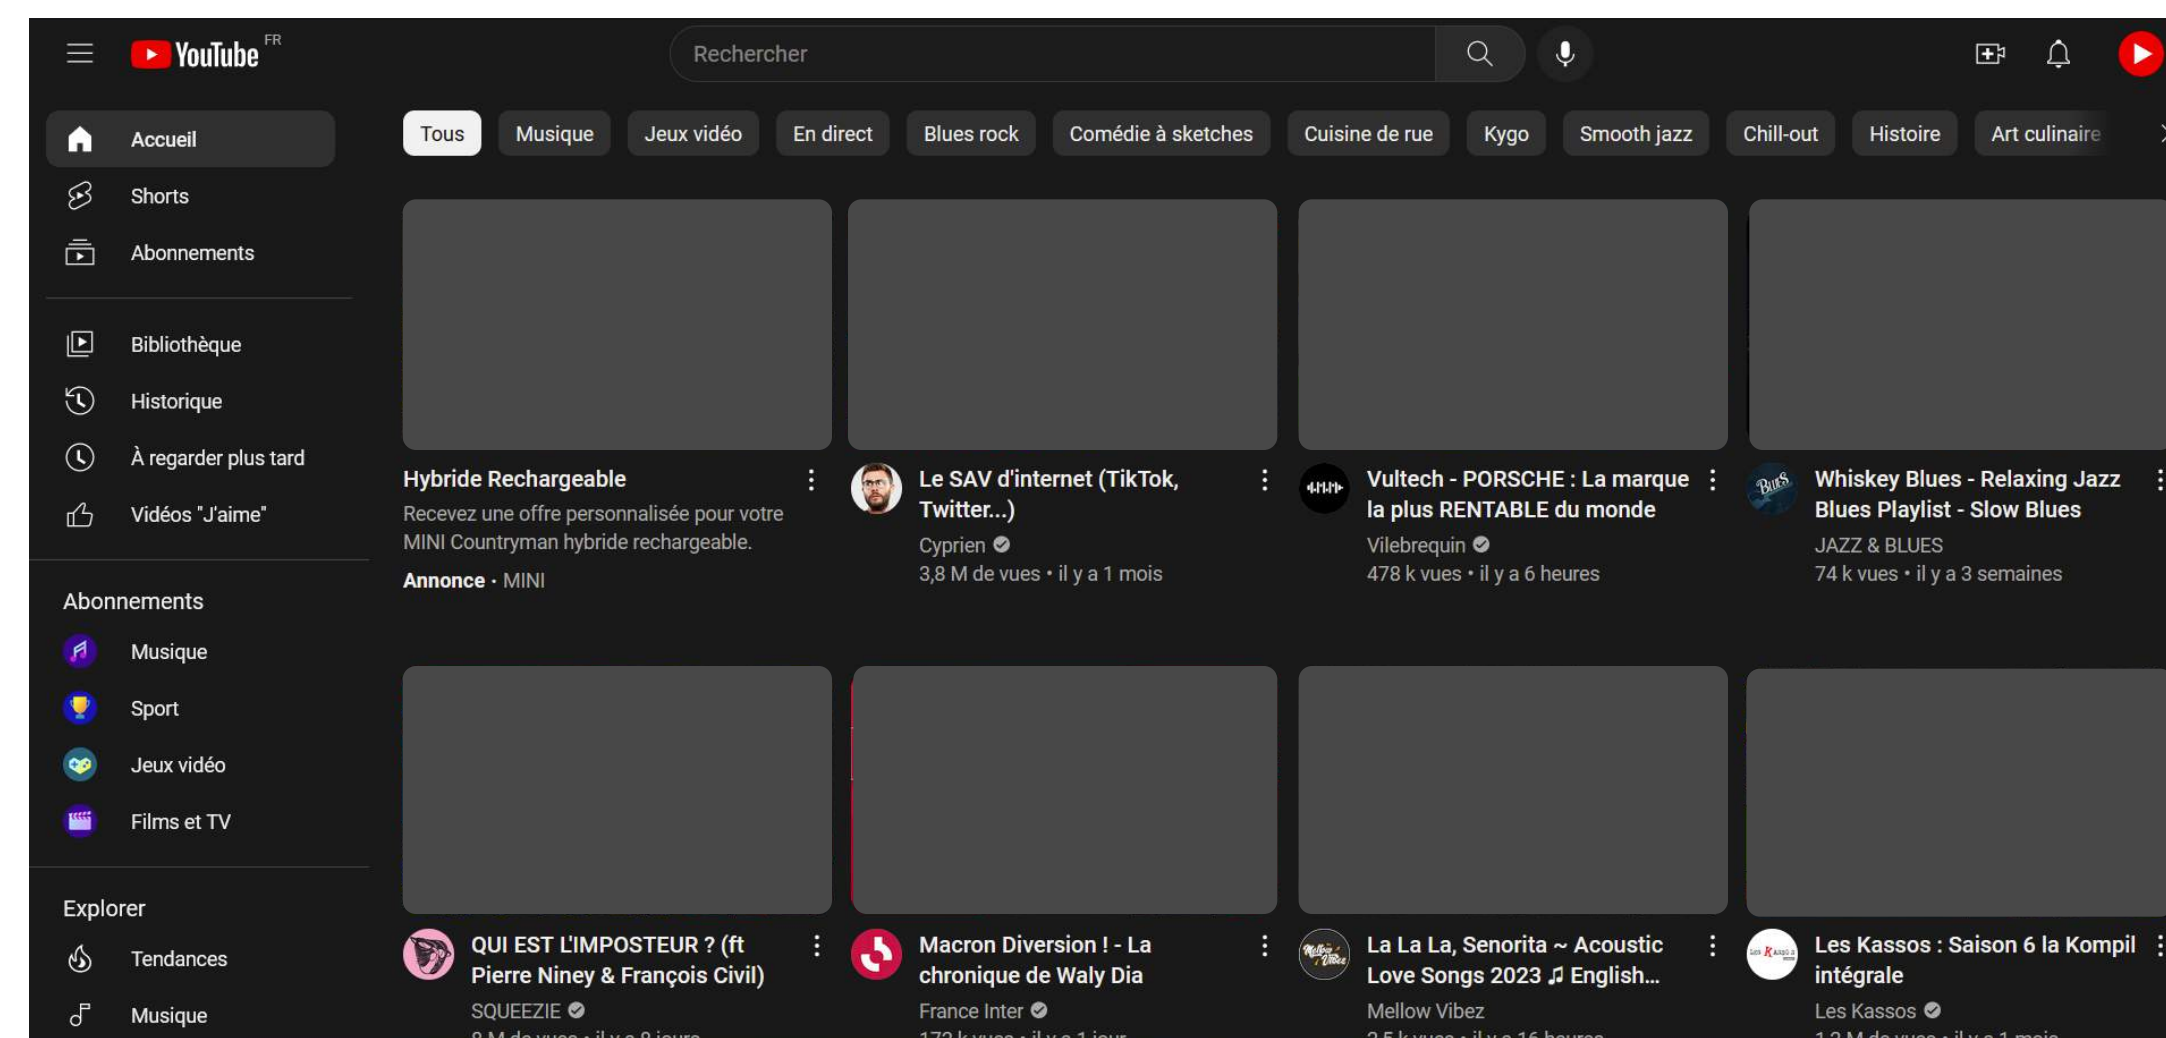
YouTube FR

Rechercher

Accueil
Shorts
Abonnements

Bibliothèque
Historique
À regarder plus tard
Vidéos "J'aime"

Abonnements
Musique
Sport
Jeux vidéo
Films et TV

Explorer
Tendances
Musique

Tous | Musique | Jeux vidéo | En direct | Blues rock | Comédie à sketches | Cuisine de rue | Kygo | Smooth jazz | Chill-out | Histoire | Art culinaire

Hybride Rechargeable
Recevez une offre personnalisée pour votre MINI Countryman hybride rechargeable.
Annonce · MINI

Le SAV d'internet (TikTok, Twitter...)
Cyprien
3,8 M de vues • il y a 1 mois

Vultech - PORSCHE : La marque la plus RENTABLE du monde
Vilebrequin
478 k vues • il y a 6 heures

Whiskey Blues - Relaxing Jazz Blues Playlist - Slow Blues
JAZZ & BLUES
74 k vues • il y a 3 semaines

QUI EST L'IMPOSTEUR ? (ft Pierre Niney & François Civil)
SQUEEZIE
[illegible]

Macron Diversion ! - La chronique de Waly Dia
France Inter
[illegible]

La La La, Senorita ~ Acoustic Love Songs 2023 ♫ English...
Mellow Vibez
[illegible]

Les Kassos : Saison 6 la Kompil intégrale
Les Kassos
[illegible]